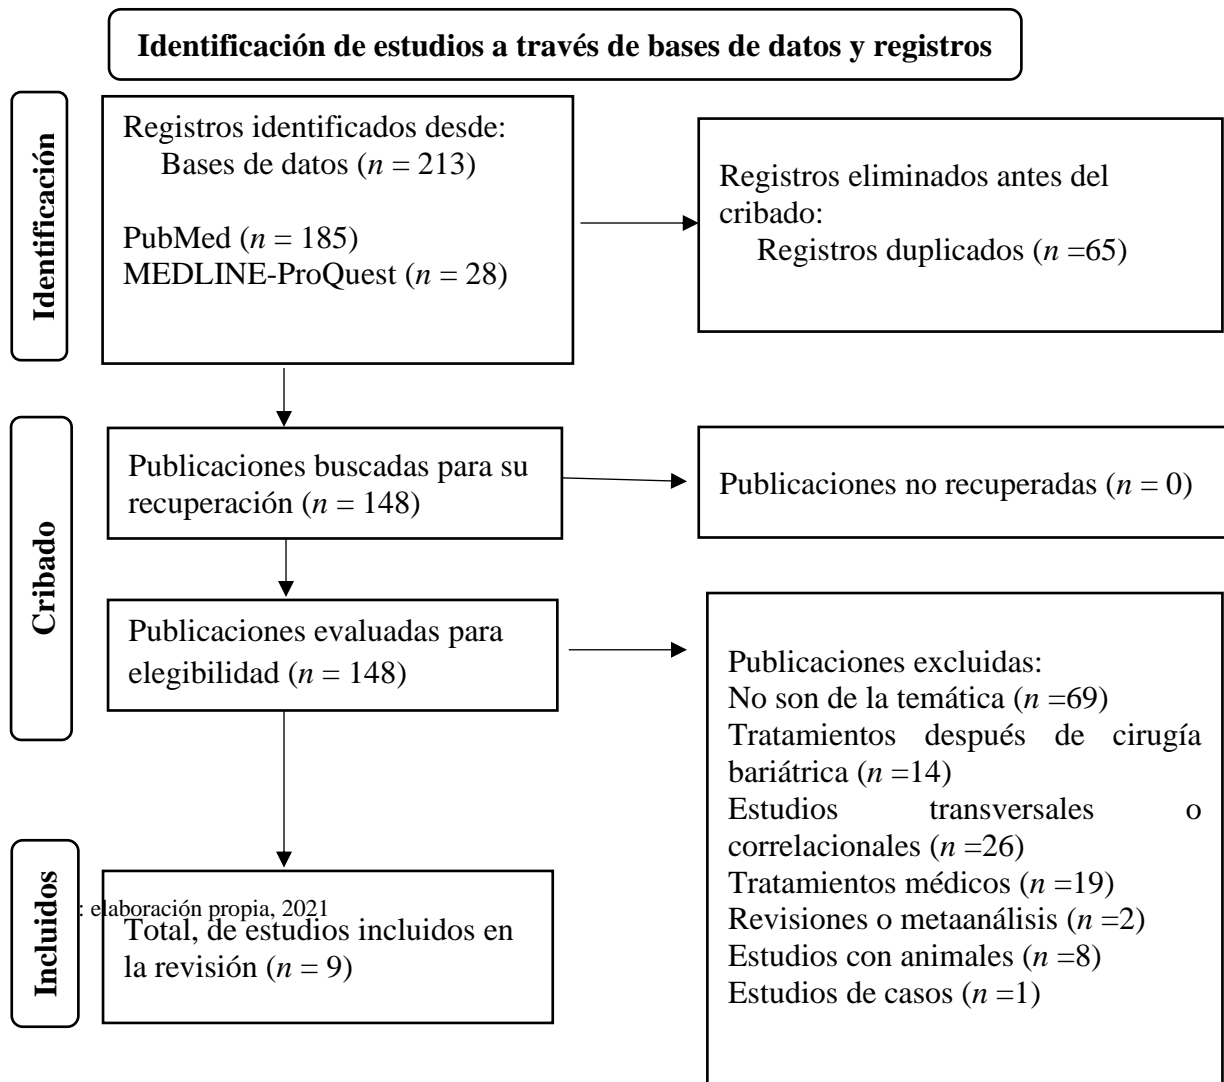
Identificación de estudios a través de bases de datos y registros

Identificación

Registros identificados desde:
Bases de datos ($n$ = 213)

PubMed ($n$ = 185)
MEDLINE-ProQuest ($n$ = 28)

Registros eliminados antes del cribado:
Registros duplicados ($n$ =65)

Cribado

Publicaciones buscadas para su recuperación ($n$ = 148)

Publicaciones no recuperadas ($n$ = 0)

Publicaciones evaluadas para elegibilidad ($n$ = 148)

Publicaciones excluidas:
No son de la temática ($n$ =69)
Tratamientos después de cirugía bariátrica ($n$ =14)
Estudios transversales o correlacionales ($n$ =26)
Tratamientos médicos ($n$ =19)
Revisiones o metaanálisis ($n$ =2)
Estudios con animales ($n$ =8)
Estudios de casos ($n$ =1)

Incluidos

: elaboración propia, 2021

Total, de estudios incluidos en la revisión ($n$ = 9)